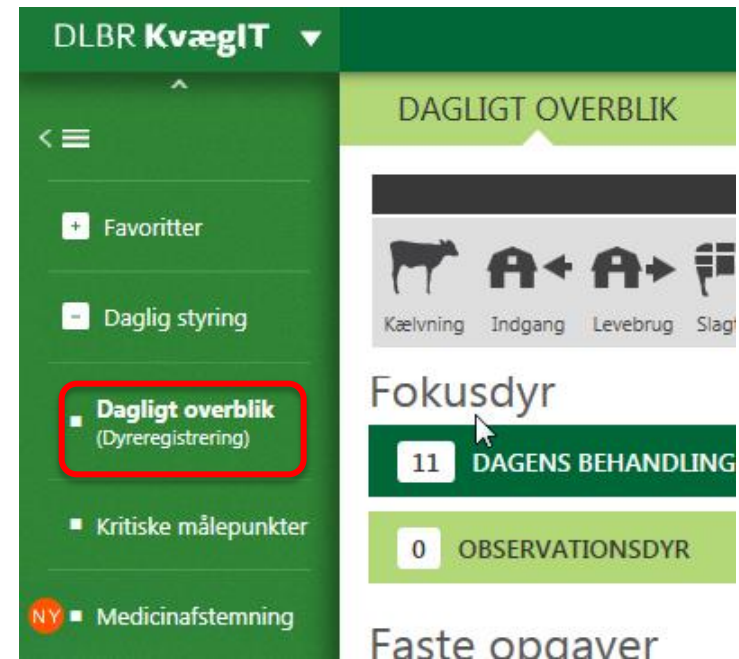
DLBR KvægIT

Favoritter

Daglig styring

Dagligt overblik
(Dyreregistrering)

Kritiske målepunkter

NY Medicinafstemning

DAGLIGT OVERBLIK

Kælvning Indgang Levebrug Slag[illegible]

Fokusdyr

11 DAGENS BEHANDLING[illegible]

0 OBSERVATIONSDYR

Faste opgaver